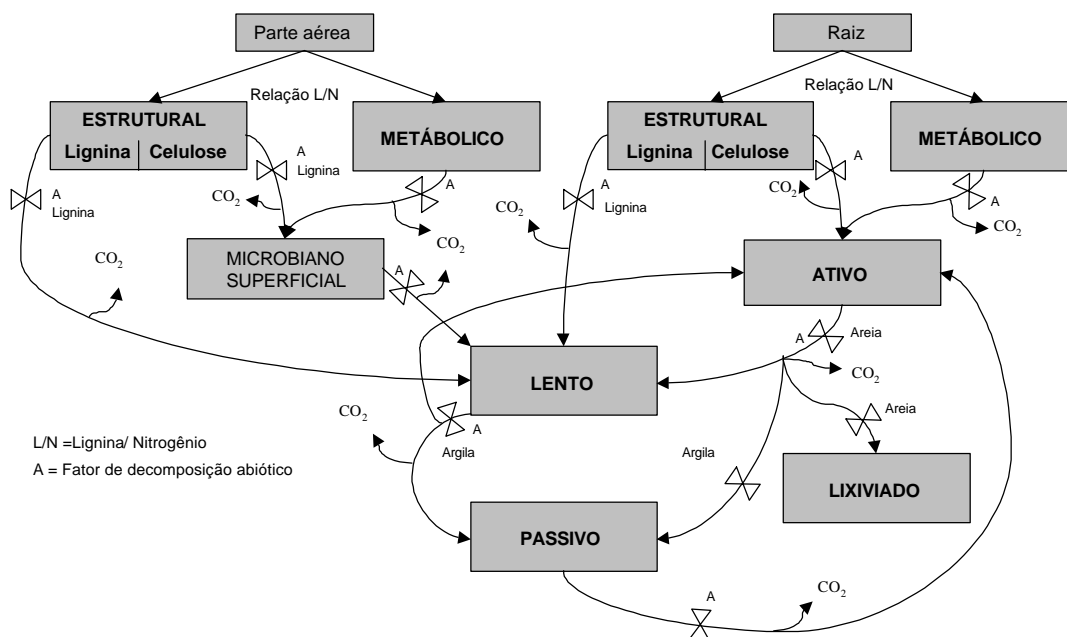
Parte aérea

Raiz

Relação L/N

Relação L/N

ESTRUTURAL
Lignina | Celulose

METÁBOLICO

ESTRUTURAL
Lignina | Celulose

METÁBOLICO

A
Lignina

A
Lignina

$CO_2$

A

$CO_2$

A
Lignina

$CO_2$

A

$CO_2$

A

$CO_2$

$CO_2$

MICROBIANO SUPERFICIAL

A

ATIVO

A

Areia

LENTO

$CO_2$

$CO_2$

Areia

A

L/N =Lignina/ Nitrogênio

A = Fator de decomposição abiótico

Argila

Argila

LIXIVIADO

PASSIVO

A

$CO_2$